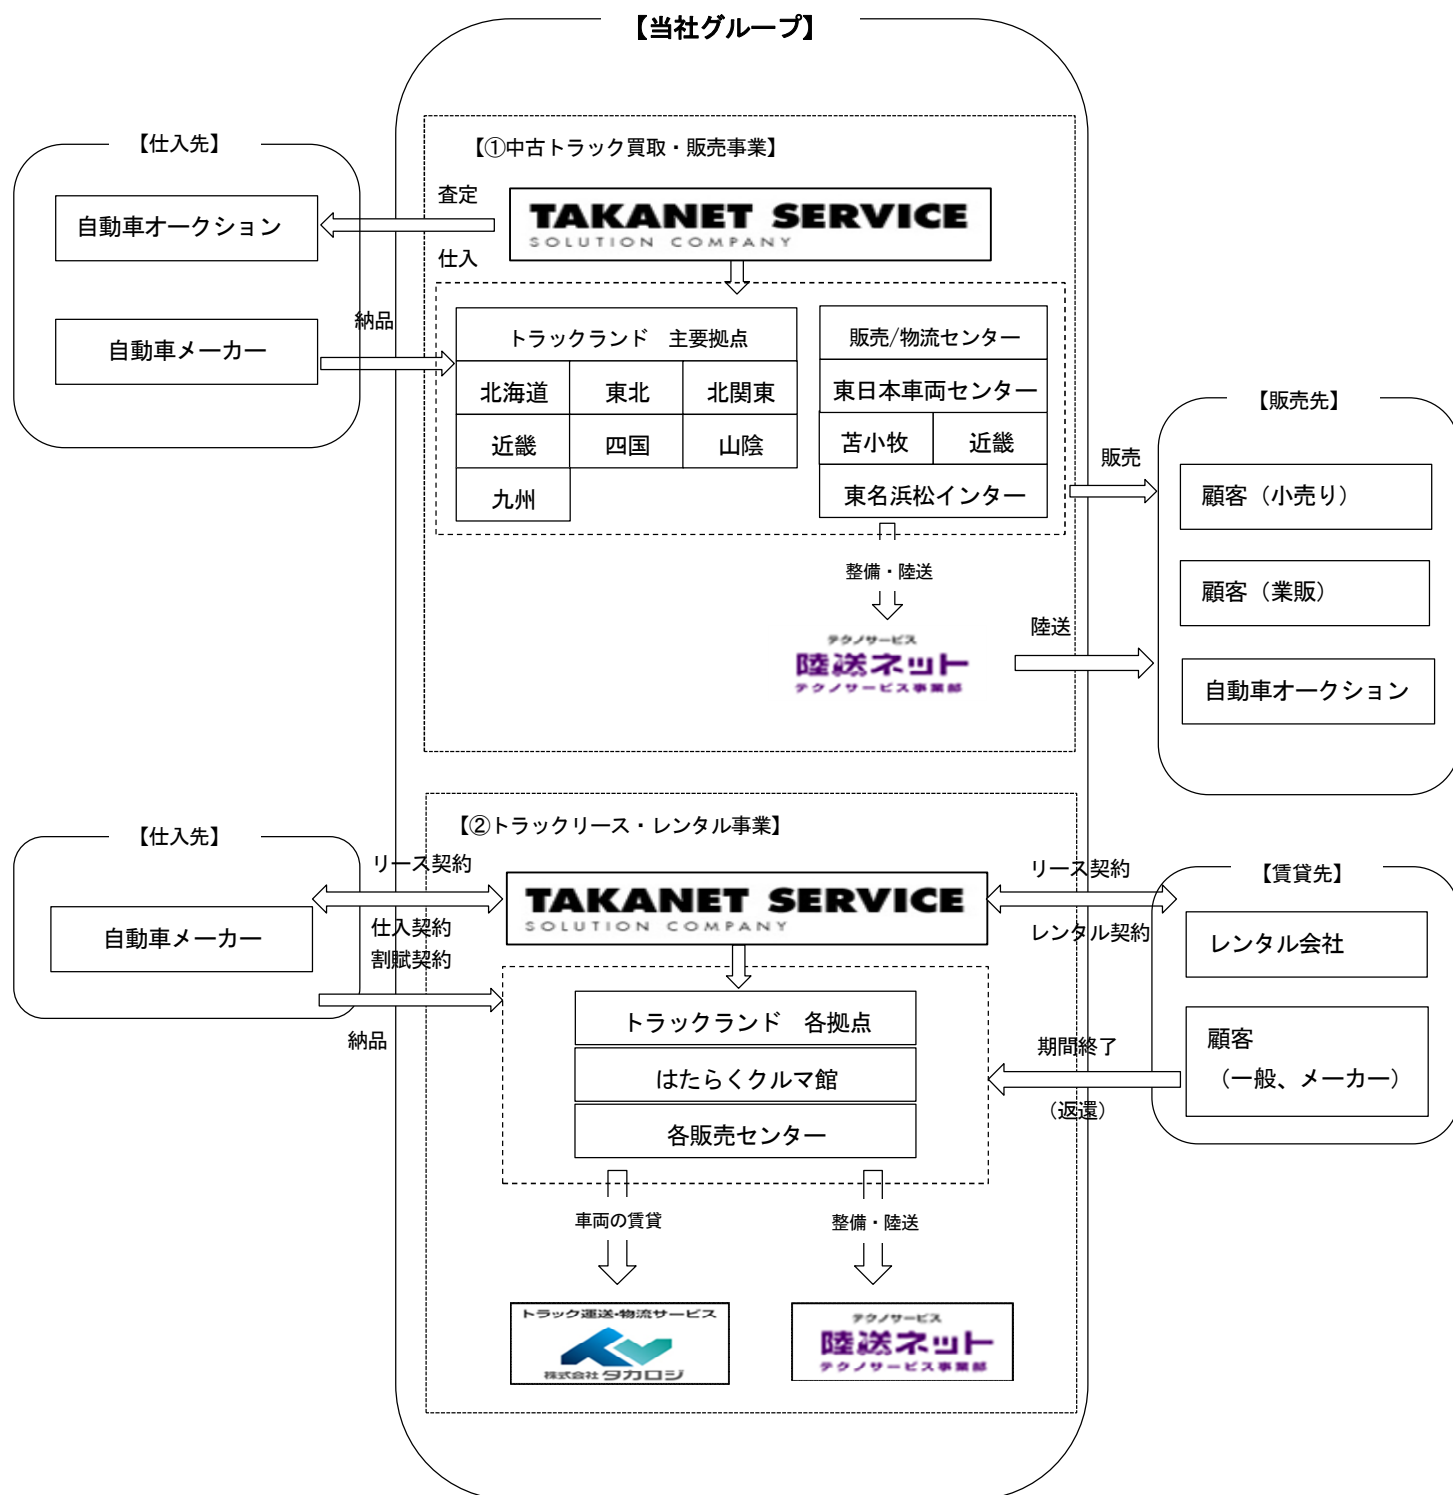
【当社グループ】

【仕入先】

自動車オークション

自動車メーカー

【①中古トラック買取・販売事業】

査定

TAKANET SERVICE
SOLUTION COMPANY

仕入

納品

| トラックランド　主要拠点 | | |
|---|---|---|
| 北海道 | 東北 | 北関東 |
| 近畿 | 四国 | 山陰 |
| 九州 | | |

| 販売/物流センター | |
|---|---|
| 東日本車両センター | |
| 苫小牧 | 近畿 |
| 東名浜松インター | |

整備・陸送

テクノサービス
陸送ネット
テクノサービス事業部

販売

陸送

【販売先】

顧客（小売り）

顧客（業販）

自動車オークション

【②トラックリース・レンタル事業】

【仕入先】

自動車メーカー

リース契約

仕入契約
割賦契約

納品

TAKANET SERVICE
SOLUTION COMPANY

トラックランド　各拠点

はたらくクルマ館

各販売センター

リース契約

レンタル契約

期間終了

（返還）

【賃貸先】

レンタル会社

顧客
（一般、メーカー）

車両の賃貸

整備・陸送

トラック運送・物流サービス
株式会社タカロジ

テクノサービス
陸送ネット
テクノサービス事業部